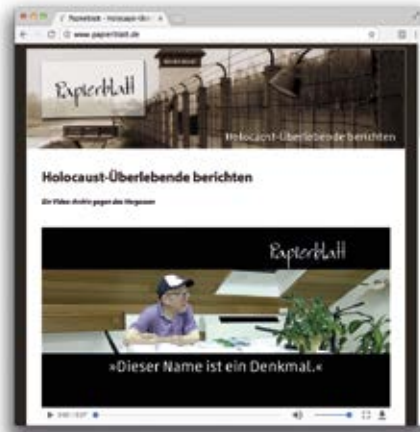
Papierblatt - Holocaust-Üb
www.papierblatt.de

Papierblatt
Holocaust-Überlebende berichten

Holocaust-Überlebende berichten

Ein Video-Archiv gegen das Vergessen

Papierblatt

»Dieser Name ist ein Denkmal.«

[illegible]